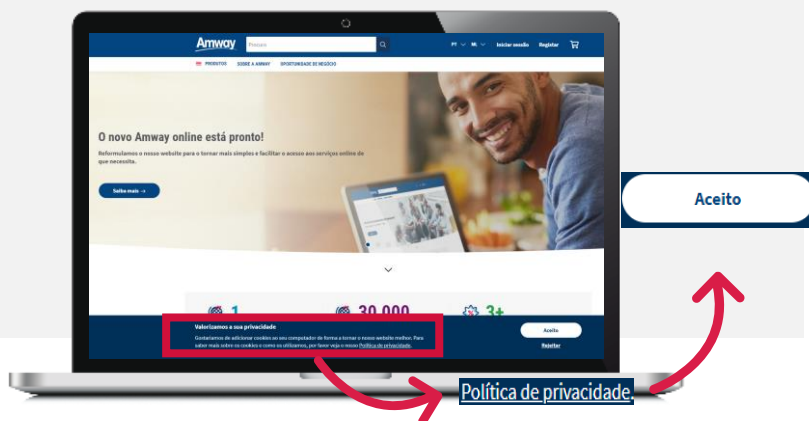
Amway
Pesquisa
PT MI
Iniciar sessão Registar
PRODUTOS SOBRE A AMWAY OPORTUNIDADE DE NEGÓCIO

O novo Amway online está pronto!

Reformulamos o nosso website para o tornar mais simples e facilitar o acesso aos serviços online de que necessita.

Saiba mais →

1 30 000 3+

Valorizamos a sua privacidade

Gostaríamos de adicionar cookies ao seu computador de forma a tornar o nosso website melhor. Para saber mais sobre os cookies e como os utilizamos, por favor veja a nossa Política de privacidade.

Aceito
Rejeitar

Aceito

Política de privacidade